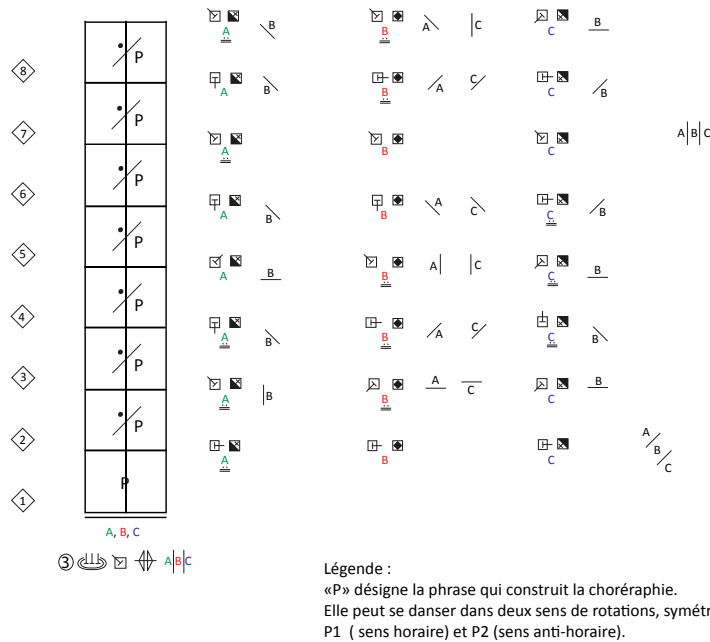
8
7
6
5
4
3
2
1

P
P
P
P
P
P
P
P

A, B, C

③ A|B|C

A B
A B
A
A B
A B
A B
A B
A

B A C
B A C
B
B A C
B A C
B A C
B A C
B

C B
C B
C
C B
C B
C B
C B
C

A|B|C

A B C

Légende :
«P» désigne la phrase qui construit la choréraphie.
Elle peut se danser dans deux sens de rotations, symétr
P1 ( sens horaire) et P2 (sens anti-horaire).